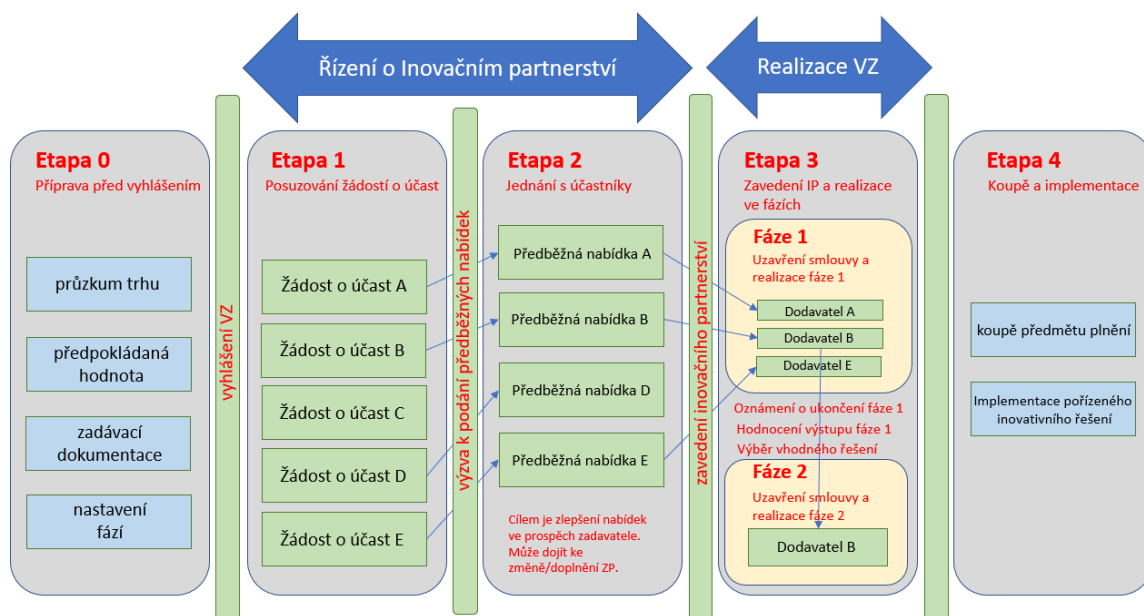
Řízení o Inovačním partnerství

Realizace VZ

Etapa 0
Příprava před vyhlášením

průzkum trhu

předpokládaná hodnota

zadávací dokumentace

nastavení fází

vyhlášení VZ

Etapa 1
Posuzování žádostí o účast

Žádost o účast A

Žádost o účast B

Žádost o účast C

Žádost o účast D

Žádost o účast E

výzva k podání předběžných nabídek

Etapa 2
Jednání s účastníky

Předběžná nabídka A

Předběžná nabídka B

Předběžná nabídka D

Předběžná nabídka E

Cílem je zlepšení nabídek ve prospěch zadavatele. Může dojít ke změně/doplnění ZP.

zavedení inovačního partnerství

Etapa 3
Zavedení IP a realizace ve fázích

Fáze 1
Uzavření smlouvy a realizace fáze 1

Dodavatel A

Dodavatel B

Dodavatel E

Oznámení o ukončení fáze 1
Hodnocení výstupu fáze 1
Výběr vhodného řešení

Fáze 2
Uzavření smlouvy a realizace fáze 2

Dodavatel B

Etapa 4
Koupě a implementace

koupě předmětu plnění

Implementace pořízeného inovativního řešení